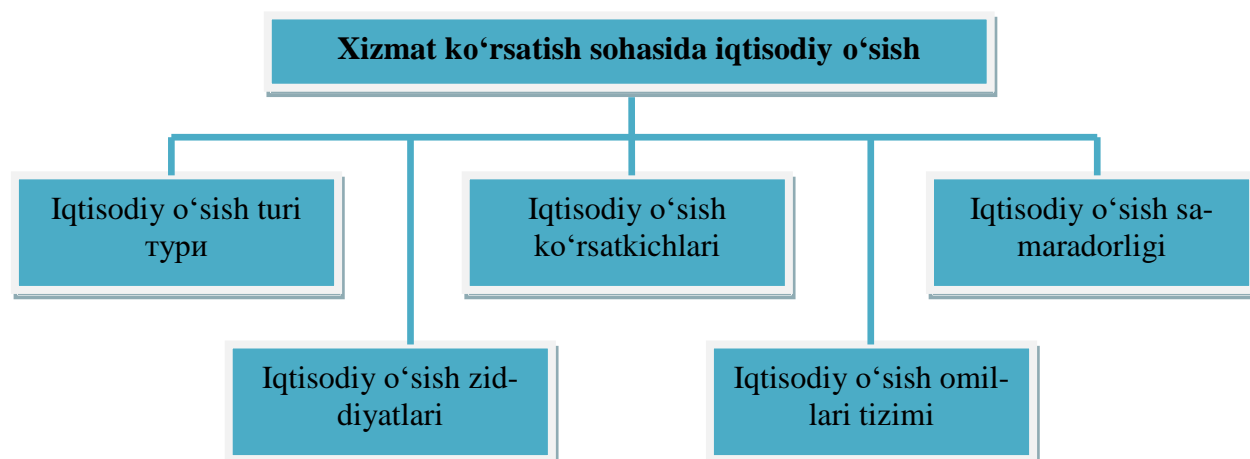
Xizmat ko‘rsatish sohasida iqtisodiy o‘sish

Iqtisodiy o‘sish turi тури

Iqtisodiy o‘sish ko‘rsatkichlari

Iqtisodiy o‘sish samaradorligi

Iqtisodiy o‘sish ziddiyatlari

Iqtisodiy o‘sish omillari tizimi